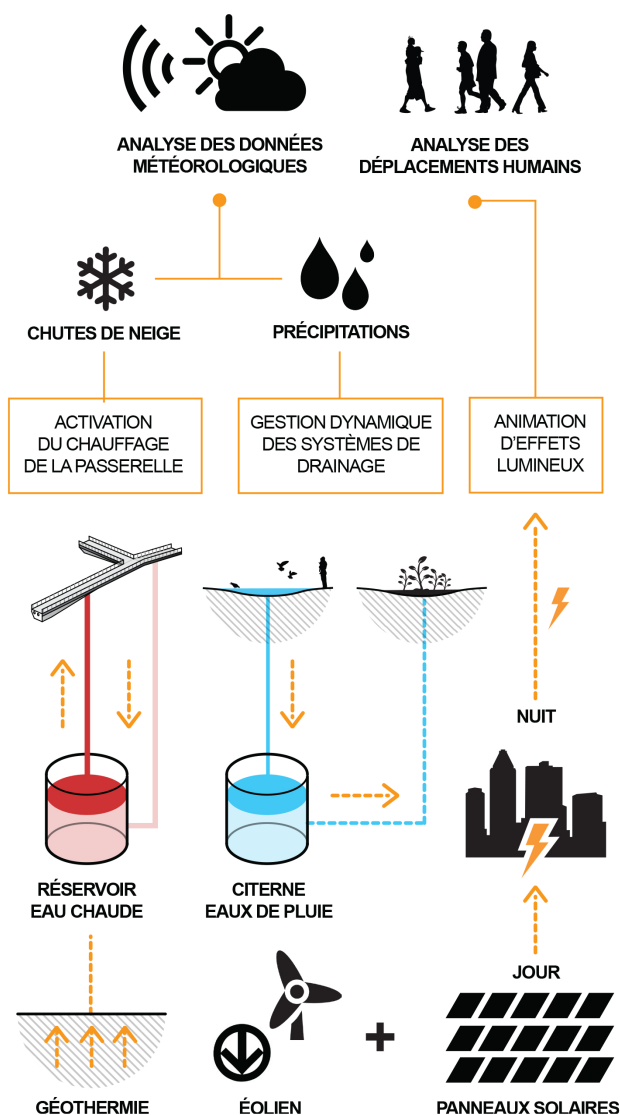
ANALYSE DES DONNÉES MÉTÉOROLOGIQUES

ANALYSE DES DÉPLACEMENTS HUMAINS

CHUTES DE NEIGE

PRÉCIPITATIONS

ACTIVATION DU CHAUFFAGE DE LA PASSERELLE

GESTION DYNAMIQUE DES SYSTÈMES DE DRAINAGE

ANIMATION D'EFFETS LUMINEUX

NUIT

RÉSERVOIR EAU CHAUDE

CITERNE EAUX DE PLUIE

JOUR

GÉOTHERMIE

ÉOLIEN

+

PANNEAUX SOLAIRES